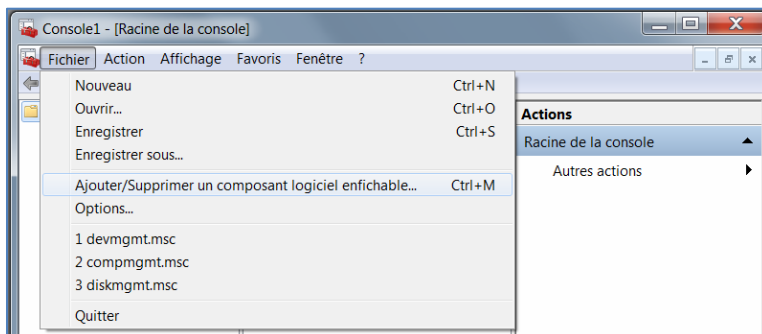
Console1 - [Racine de la console]

Fichier Action Affichage Favoris Fenêtre ?

Nouveau Ctrl+N
Ouvrir... Ctrl+O
Enregistrer Ctrl+S
Enregistrer sous...

Ajouter/Supprimer un composant logiciel enfichable... Ctrl+M
Options...

1 devmgmt.msc
2 compmgmt.msc
3 diskmgmt.msc

Quitter

Actions
Racine de la console
Autres actions